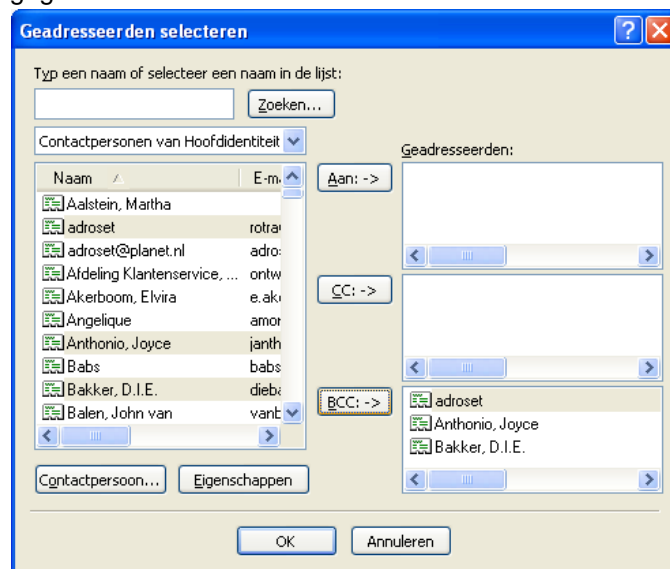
Geadresseerden selecteren

Typ een naam of selecteer een naam in de lijst:

Zoeken...

Contactpersonen van Hoofdidentiteit

| Naam | E-m |
|---|---|
| Aalstein, Martha | |
| adroset | rotra |
| adroset@planet.nl | adro |
| Afdeling Klantenservice, ... | ontw |
| Akerboom, Elvira | e.ak |
| Angelique | amor |
| Anthonio, Joyce | janth |
| Babs | babs |
| Bakker, D.I.E. | dieba |
| Balen, John van | vanb |

Aan: ->

CC: ->

BCC: ->

Geadresseerden:

adroset
Anthonio, Joyce
Bakker, D.I.E.

Contactpersoon...

Eigenschappen

OK

Annuleren